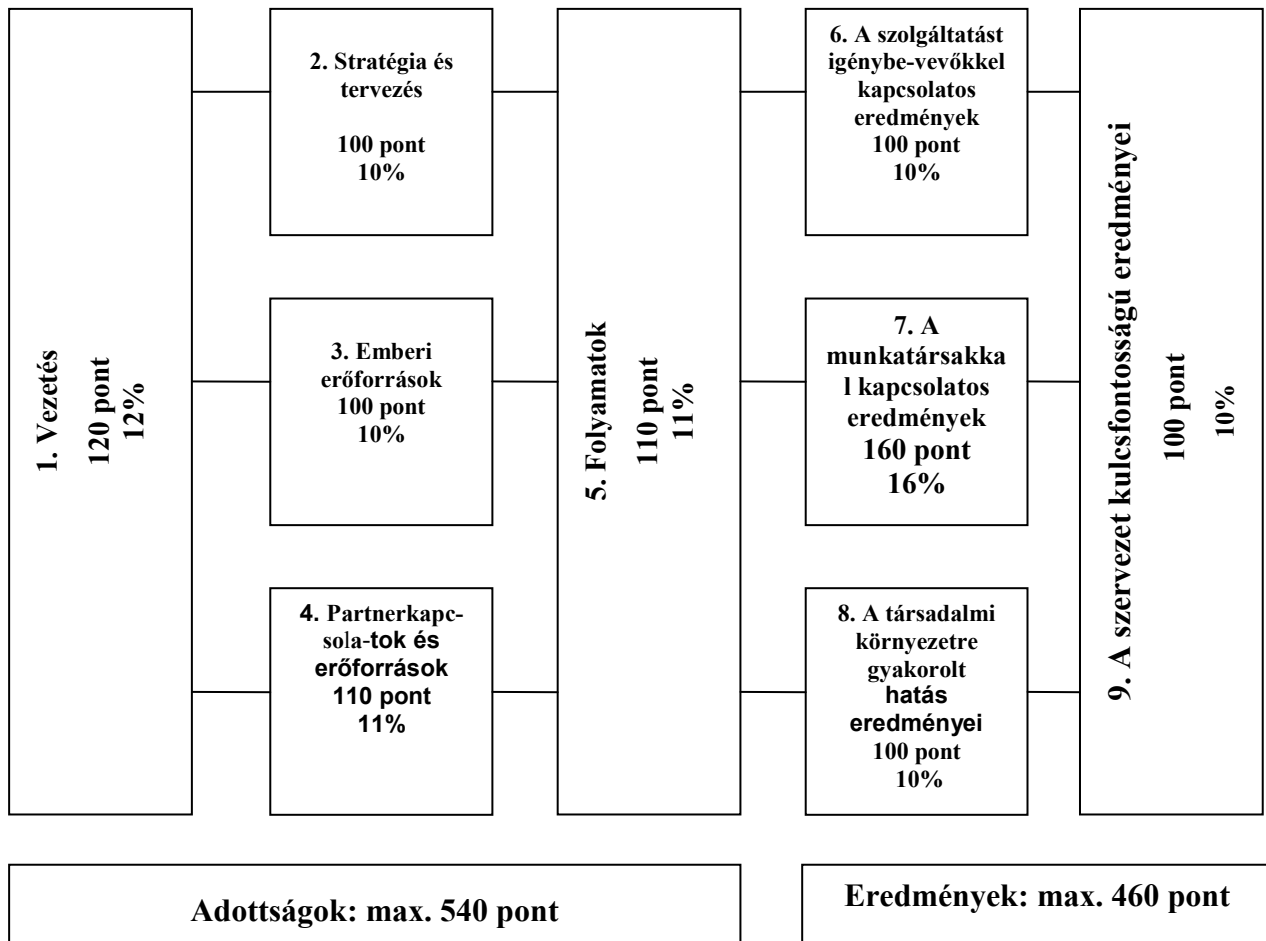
1. Vezetés
120 pont
12%

2. Stratégia és tervezés

100 pont
10%

3. Emberi erőforrások
100 pont
10%

4. Partnerkapcsola-tok és erőforrások
110 pont
11%

5. Folyamatok
110 pont
11%

6. A szolgáltatást igénybe-vevőkkel kapcsolatos eredmények
100 pont
10%

7. A munkatársakkal kapcsolatos eredmények
160 pont
16%

8. A társadalmi környezetre gyakorolt hatás eredményei
100 pont
10%

9. A szervezet kulcsfontosságú eredményei
100 pont
10%

Adottságok: max. 540 pont

Eredmények: max. 460 pont